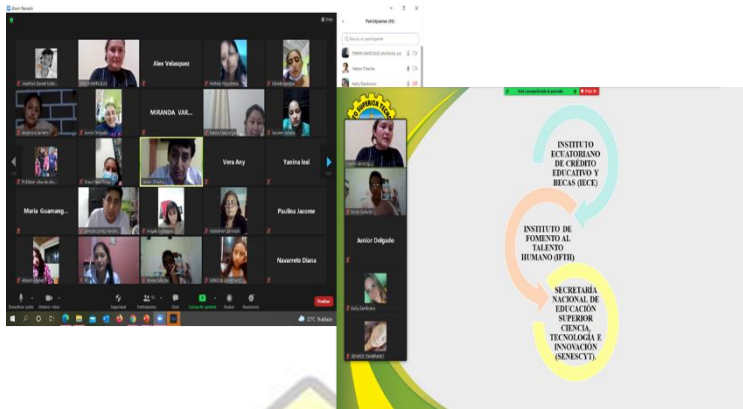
Alex Velasquez

MIRANDA VAR...

Vera Any

Yanina leal

Maria Guamang...

Paulina Jacome

Navarrete Diana

Participantes (63)

Finalizar

27°C Nublado

Junior Delgado

INSTITUTO ECUATORIANO DE CRÉDITO EDUCATIVO Y BECAS (IECE)

INSTITUTO DE FOMENTO AL TALENTO HUMANO (IFTH)

SECRETARÍA NACIONAL DE EDUCACIÓN SUPERIOR CIENCIA, TECNOLOGÍA E INNOVACIÓN (SENESCYT).